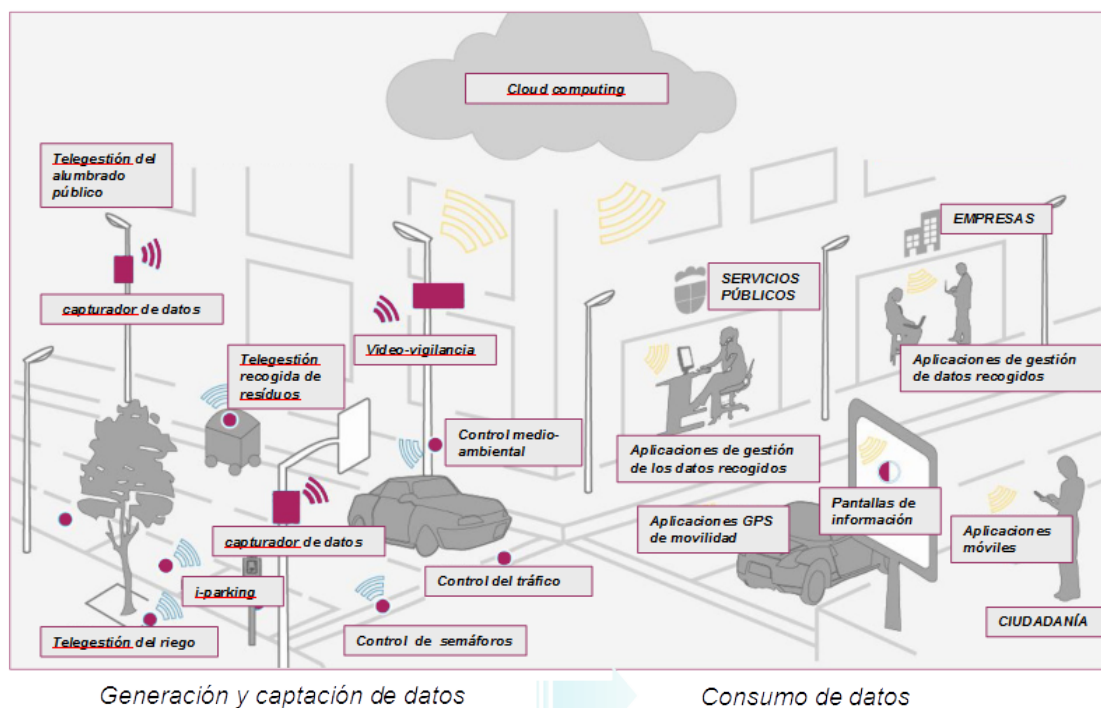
Cloud computing

Telegestión del alumbrado público

capturador de datos

Telegestión recogida de residuos

Video-vigilancia

Control medio-ambiental

capturador de datos

i-parking

Telegestión del riego

Control de semáforos

Control del tráfico

SERVICIOS PÚBLICOS

EMPRESAS

Aplicaciones de gestión de datos recogidos

Aplicaciones de gestión de los datos recogidos

Aplicaciones GPS de movilidad

Pantallas de información

Aplicaciones móviles

CIUDADANÍA

Generación y captación de datos

Consumo de datos